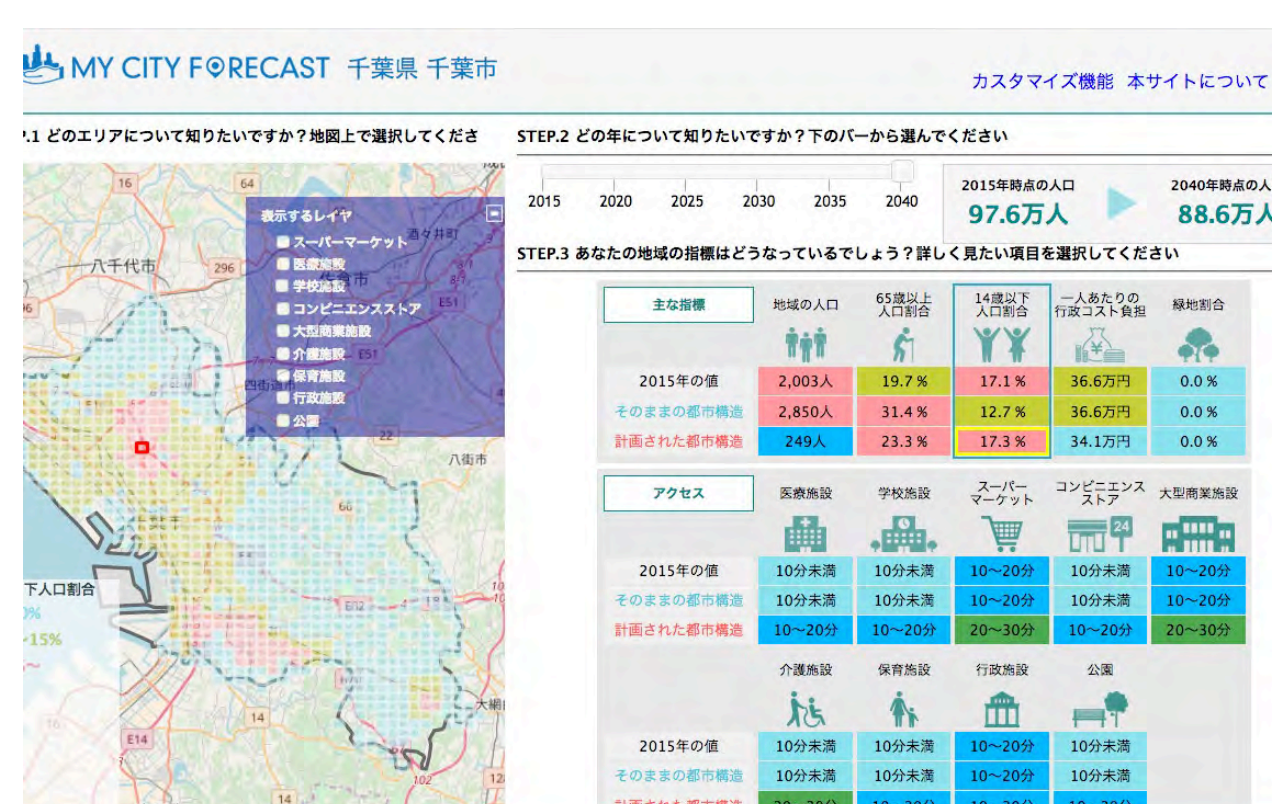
MY CITY FORECAST 千葉県 千葉市

カスタマイズ機能 本サイトについて

?.1 どのエリアについて知りたいですか？地図上で選択してくださ

表示するレイヤ
スーパーマーケット
医療施設
学校施設
コンビニエンスストア
大型商業施設
介護施設
保育施設
行政施設
公園

16
64
八千代市
296
酒々井町
E51
E51
四街道市
22
八街市
E82
14
E14
大網
102
14

下人口割合
0%
15%

STEP.2 どの年について知りたいですか？下のバーから選んでください

2015 2020 2025 2030 2035 2040

2015年時点の人口 97.6万人
2040年時点の人 88.6万人

STEP.3 あなたの地域の指標はどうなっているでしょう？詳しく見たい項目を選択してください

| 主な指標 | 地域の人口 | 65歳以上人口割合 | 14歳以下人口割合 | 一人あたりの行政コスト負担 | 緑地割合 |
|---|---|---|---|---|---|
| 2015年の値 | 2,003人 | 19.7 % | 17.1 % | 36.6万円 | 0.0 % |
| そのままの都市構造 | 2,850人 | 31.4 % | 12.7 % | 36.6万円 | 0.0 % |
| 計画された都市構造 | 249人 | 23.3 % | 17.3 % | 34.1万円 | 0.0 % |

| アクセス | 医療施設 | 学校施設 | スーパーマーケット | コンビニエンスストア | 大型商業施設 |
|---|---|---|---|---|---|
| 2015年の値 | 10分未満 | 10分未満 | 10～20分 | 10分未満 | 10～20分 |
| そのままの都市構造 | 10分未満 | 10分未満 | 10～20分 | 10分未満 | 10～20分 |
| 計画された都市構造 | 10～20分 | 10～20分 | 20～30分 | 10～20分 | 20～30分 |

24

| | 介護施設 | 保育施設 | 行政施設 | 公園 |
|---|---|---|---|---|
| 2015年の値 | 10分未満 | 10分未満 | 10～20分 | 10分未満 |
| そのままの都市構造 | 10分未満 | 10分未満 | 10～20分 | 10分未満 |
| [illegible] | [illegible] | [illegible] | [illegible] | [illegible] |